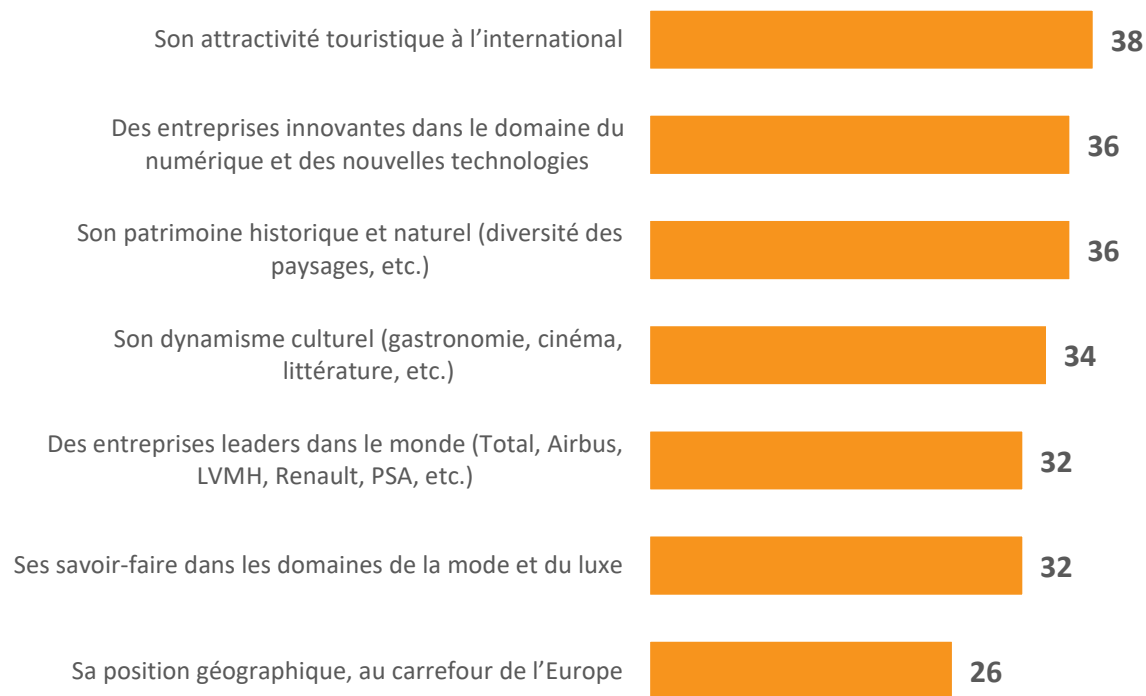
Son attractivité touristique à l'international 38

Des entreprises innovantes dans le domaine du numérique et des nouvelles technologies 36

Son patrimoine historique et naturel (diversité des paysages, etc.) 36

Son dynamisme culturel (gastronomie, cinéma, littérature, etc.) 34

Des entreprises leaders dans le monde (Total, Airbus, LVMH, Renault, PSA, etc.) 32

Ses savoir-faire dans les domaines de la mode et du luxe 32

Sa position géographique, au carrefour de l'Europe 26